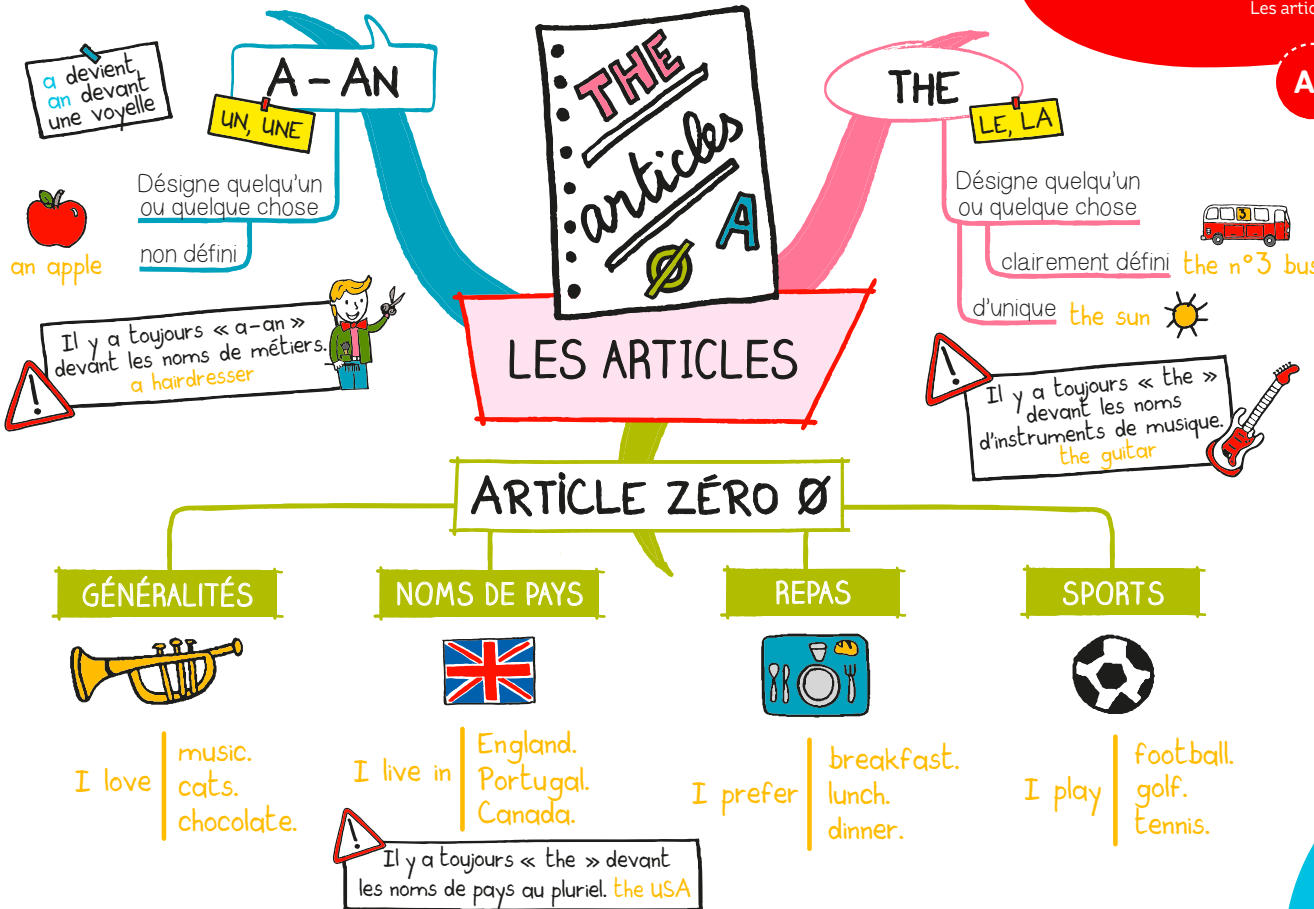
Les artic

A

THE articles Ø A

A - AN
UN, UNE

a devient an devant une voyelle

Désigne quelqu'un ou quelque chose

non défini

an apple

Il y a toujours « a-an » devant les noms de métiers.
a hairdresser

THE
LE, LA

Désigne quelqu'un ou quelque chose

clairement défini the n°3 bus

d'unique the sun

Il y a toujours « the » devant les noms d'instruments de musique.
the guitar

LES ARTICLES

ARTICLE ZÉRO Ø

GÉNÉRALITÉS

I love music. cats. chocolate.

NOMS DE PAYS

I live in England. Portugal. Canada.

Il y a toujours « the » devant les noms de pays au pluriel. the USA

REPAS

I prefer breakfast. lunch. dinner.

SPORTS

I play football. golf. tennis.